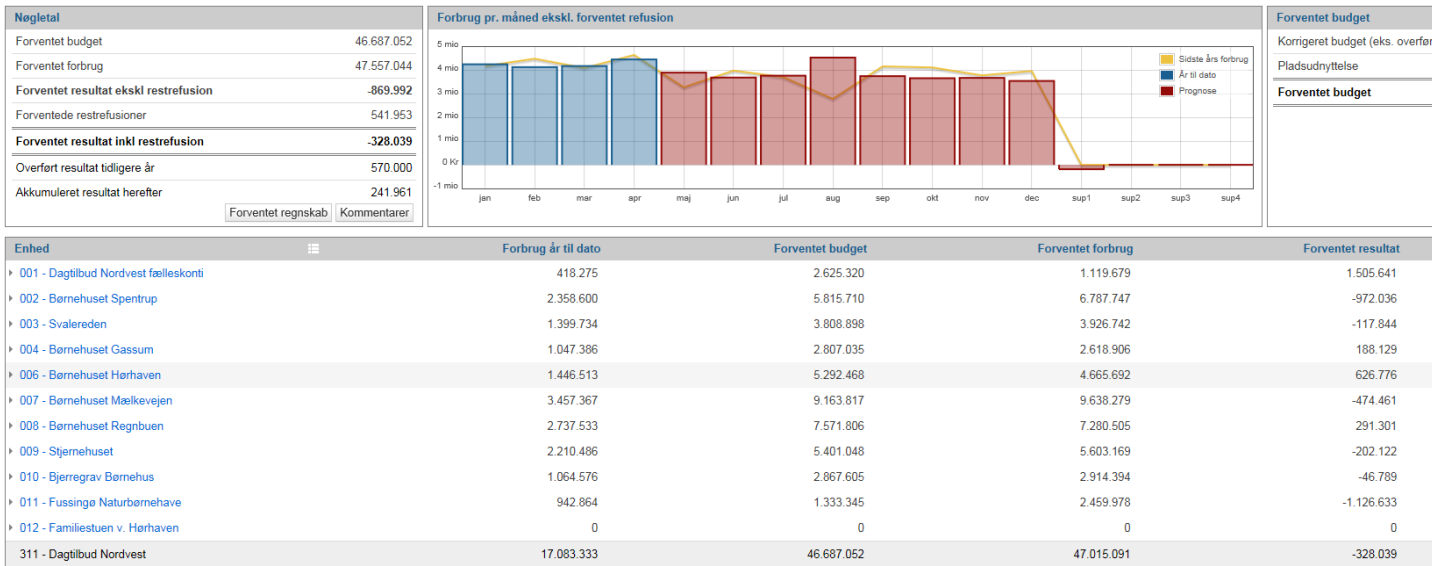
Nøgletal

| | |
|---|---|
| Forventet budget | 46.687.052 |
| Forventet forbrug | 47.557.044 |
| Forventet resultat ekskl restrefusion | -869.992 |
| Forventede restrefusioner | 541.953 |
| Forventet resultat inkl restrefusion | -328.039 |
| Overført resultat tidligere år | 570.000 |
| Akkumuleret resultat herefter | 241.961 |

Forventet regnskab Kommentarer

Forbrug pr. måned ekskl. forventet refusion

5 mio
4 mio
3 mio
2 mio
1 mio
0 Kr
-1 mio

jan feb mar apr maj jun jul aug sep okt nov dec sup1 sup2 sup3 sup4

Sidste års forbrug
År til dato
Prognose

Forventet budget

Korrigeret budget (eks. overfø
Pladsudnyttelse
Forventet budget

| Enhed | Forbrug år til dato | Forventet budget | Forventet forbrug | Forventet resultat |
|---|---|---|---|---|
| 001 - Dagtilbud Nordvest fælleskonti | 418.275 | 2.625.320 | 1.119.679 | 1.505.641 |
| 002 - Børnehuset Spentrup | 2.358.600 | 5.815.710 | 6.787.747 | -972.036 |
| 003 - Svalereden | 1.399.734 | 3.808.898 | 3.926.742 | -117.844 |
| 004 - Børnehuset Gassum | 1.047.386 | 2.807.035 | 2.618.906 | 188.129 |
| 006 - Børnehuset Hørhaven | 1.446.513 | 5.292.468 | 4.665.692 | 626.776 |
| 007 - Børnehuset Mælkevejen | 3.457.367 | 9.163.817 | 9.638.279 | -474.461 |
| 008 - Børnehuset Regnbuen | 2.737.533 | 7.571.806 | 7.280.505 | 291.301 |
| 009 - Stjernehuset | 2.210.486 | 5.401.048 | 5.603.169 | -202.122 |
| 010 - Bjerregrav Børnehus | 1.064.576 | 2.867.605 | 2.914.394 | -46.789 |
| 011 - Fussingø Naturbørnehave | 942.864 | 1.333.345 | 2.459.978 | -1.126.633 |
| 012 - Familiestuen v. Hørhaven | 0 | 0 | 0 | 0 |
| 311 - Dagtilbud Nordvest | 17.083.333 | 46.687.052 | 47.015.091 | -328.039 |